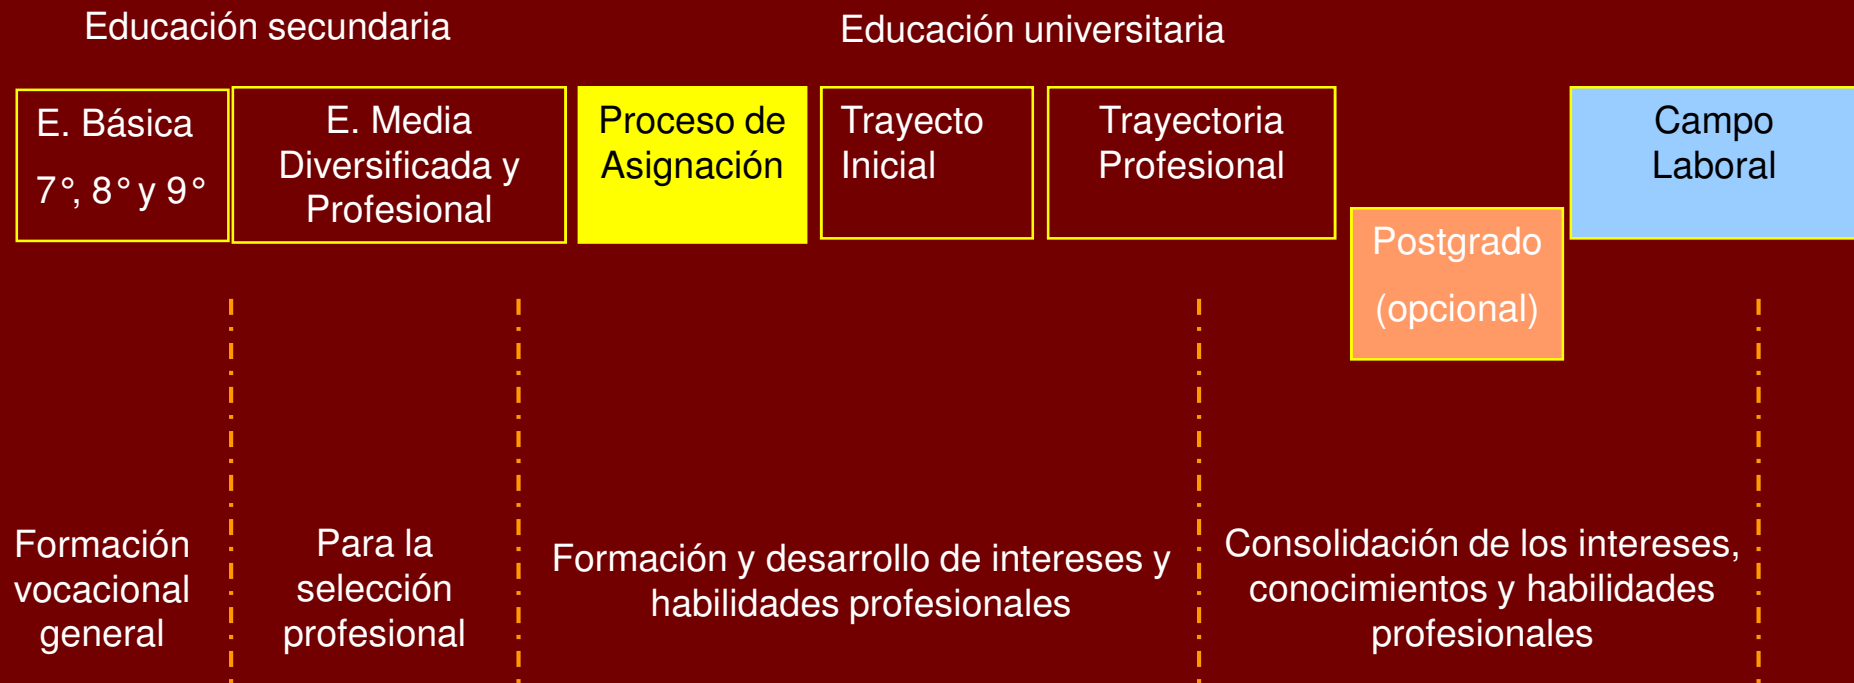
Educación secundaria

Educación universitaria

E. Básica

7°, 8° y 9°

E. Media Diversificada y Profesional

Proceso de Asignación

Trayecto Inicial

Trayectoria Profesional

Postgrado

(opcional)

Campo Laboral

Formación vocacional general

Para la selección profesional

Formación y desarrollo de intereses y habilidades profesionales

Consolidación de los intereses, conocimientos y habilidades profesionales